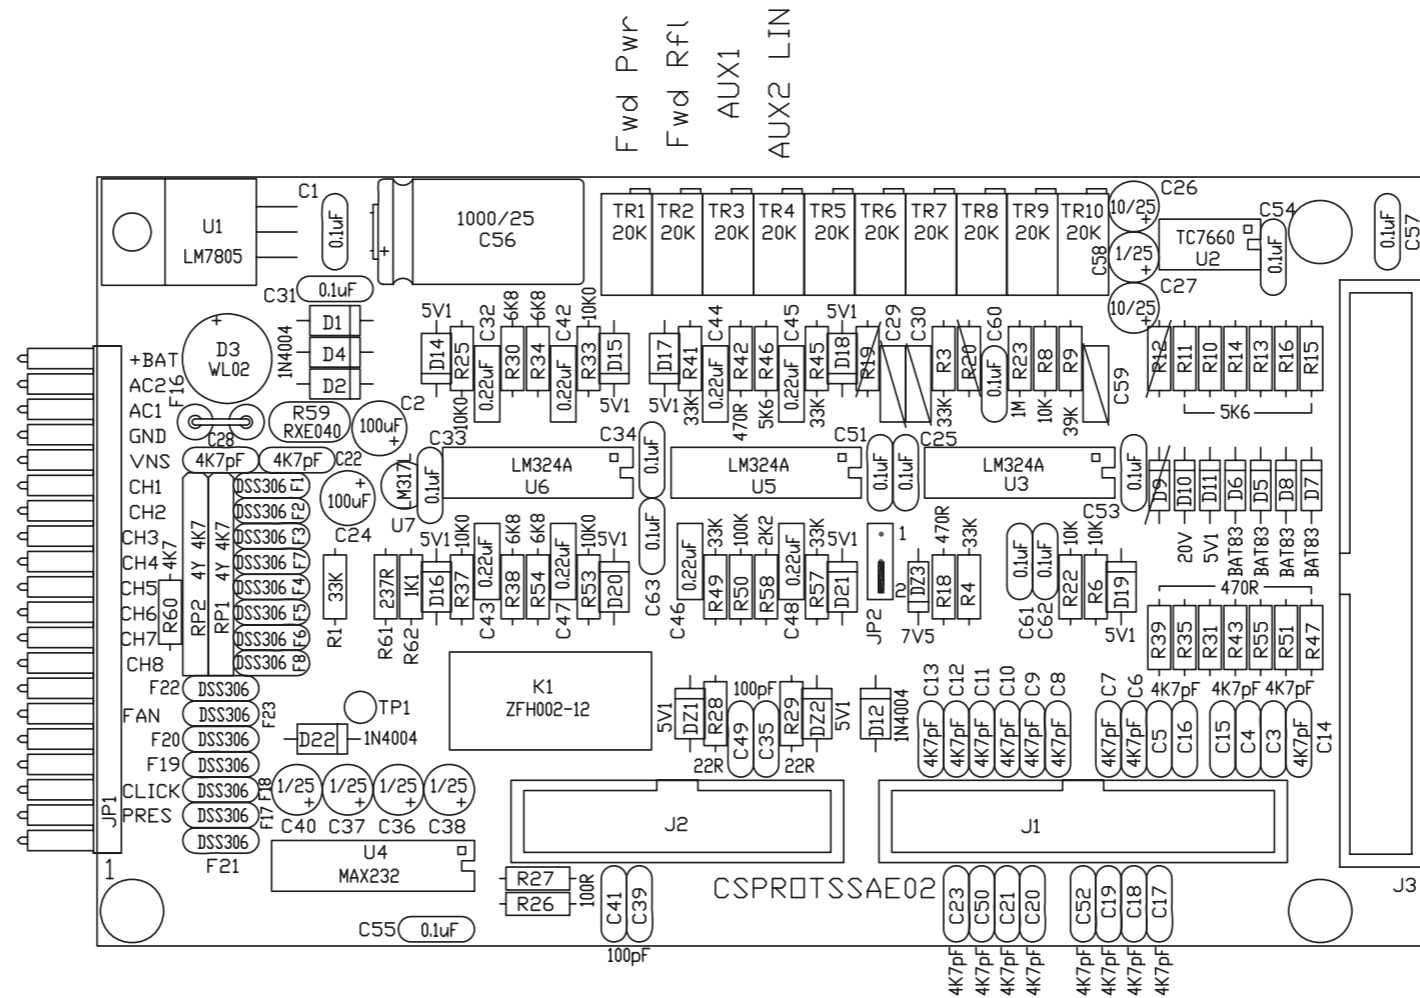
Fwd Pwr
Fwd Rfl
AUX1
AUX2 LIN

U1
LM7805
C1
0.1uF
1000/25
C56
TR1 20K
TR2 20K
TR3 20K
TR4 20K
TR5 20K
TR6 20K
TR7 20K
TR8 20K
TR9 20K
TR10 20K
C26
10/25
1/25
C58
10/25
C27
TC7660
U2
C54
0.1uF
0.1uF
C57
C31
0.1uF
D1
D4
D2
1N4004
D3
WL02
+BAT
AC2
AC1
GND
VNS
CH1
CH2
CH3
CH4
CH5
CH6
CH7
CH8
F16
R59
RXE040
100uF
C2
C28
4K7pF
4K7pF
C22
5V1
D14
R25
10K0
C32
0.22uF
6K8
R30
6K8
R34
C42
0.22uF
10K0
R33
D15
5V1
D17
5V1
R41
33K
C44
0.22uF
R42
470R
R46
5K6
C45
0.22uF
R45
33K
5V1
D18
R19
C29
C30
R3
33K
R20
C60
0.1uF
R23
1M
R8
10K
R9
39K
C59
R12
R11
R10
R14
R13
R16
R15
5K6
C33
0.1uF
LM324A
U6
C34
0.1uF
LM324A
U5
C51
0.1uF
0.1uF
C25
LM324A
U3
0.1uF
100uF
C24
LM317
U7
DSS306 F1
DSS306 F2
DSS306 F3
DSS306 F7
DSS306 F4
DSS306 F5
DSS306 F6
DSS306 F8
RP2 4Y 4K7
RP1 4Y 4K7
R60 4K7
R1 33K
R61 237R
R62 1K1
D16
5V1
R37 10K0
C43 0.22uF
R38 6K8
R54 6K8
C47 0.22uF
R53 10K0
5V1
D20
0.1uF
C63
C46 0.22uF
R49 33K
R50 100K
R58 2K2
C48 0.22uF
R57 33K
5V1
D21
JP2
1
2
DZ3
7V5
R18 470R
R4 33K
C61 0.1uF
C62 0.1uF
R22 10K
R6 10K
C53
D19
5V1
D9
D10 20V
D11 5V1
D6 BAT83
D5 BAT83
D8 BAT83
D7 BAT83
470R
R39
R35
R31
R43
R55
R51
R47
F22 DSS306
FAN DSS306
F23
F20 DSS306
F19 DSS306
CLICK DSS306
PRES DSS306
DSS306
F21
F18
F17
TP1
D22
1N4004
K1
ZFH002-12
5V1
DZ1
R28
22R
100pF
C49
C35
R29
DZ2
22R
5V1
D12
1N4004
C13 C12 C11 C10 C9 C8
4K7pF 4K7pF 4K7pF 4K7pF 4K7pF 4K7pF
C7 C6
4K7pF 4K7pF
C5 C16
4K7pF
C15 C4 C3
4K7pF
4K7pF
C14
4K7pF
1/25 1/25 1/25 1/25
C40 C37 C36 C38
J2
J1
JP1
1
U4
MAX232
R27
R26
100R
C41 C39
100pF
CSPROTSSAE02
C23 C50 C21 C20
4K7pF 4K7pF 4K7pF 4K7pF
C52 C19 C18 C17
4K7pF 4K7pF 4K7pF 4K7pF
C55
0.1uF
J3